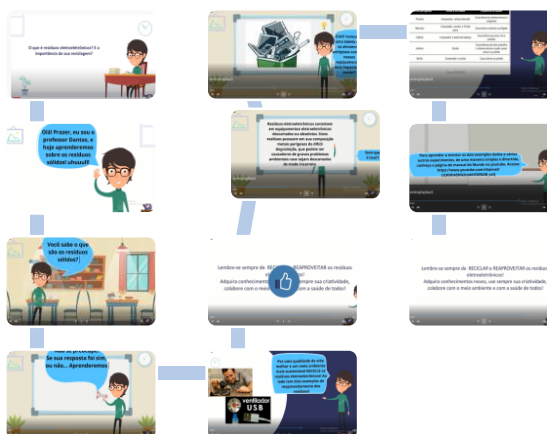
O que é resíduo eletroeletrônico? E a importância da sua reciclagem?

Olá! Prazer, eu sou o professor Dantas, e hoje aprenderemos sobre os resíduos sólidos! uhuuu!!

Você sabe o que são os resíduos sólidos?

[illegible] Se sua resposta foi sim, ou não... Aprenderemos

Resíduos eletroeletrônicos consistem em equipamentos eletroeletrônicos descartados ou obsoletos. Esses resíduos possuem em sua composição metais perigosos de ORLO disposição, que podem ser causadores de graves problemas ambientais caso sejam descartados de modo incorreto.

Lembre-se sempre de RECICLAR e REAPROVEITAR os resíduos eletroeletrônicos! Adquira conhecimentos novos, use sempre sua criatividade, colabore com o meio ambiente e com a saúde de todos!

Lembre-se sempre de RECICLAR e REAPROVEITAR os resíduos eletroeletrônicos! Adquira conhecimentos novos, use sempre sua criatividade, colabore com o meio ambiente e com a saúde de todos!

Para aprender a montar os dois exemplos dados e várias outras experiências, de uma maneira simples e divertida, conheça o página do manual do Mundo no youtube. Acesse: https://www.youtube.com/channel/ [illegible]

ventilador USB

Por isso qualidade de vida melhor e um meio ambiente mais sustentável RECICLE os resíduos eletroeletrônicos! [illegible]